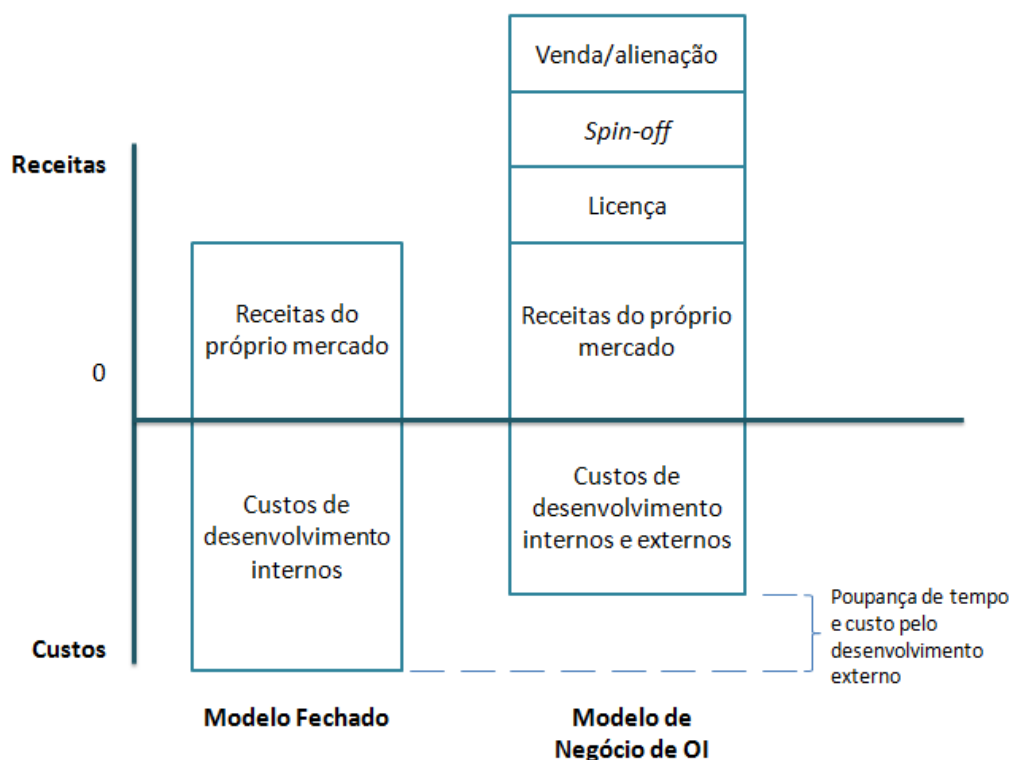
Venda/alienação

*Spin-off*

Licença

Receitas

Receitas do próprio mercado

Receitas do próprio mercado

0

Custos de desenvolvimento internos

Custos de desenvolvimento internos e externos

Poupança de tempo e custo pelo desenvolvimento externo

Custos

Modelo Fechado

Modelo de Negócio de OI